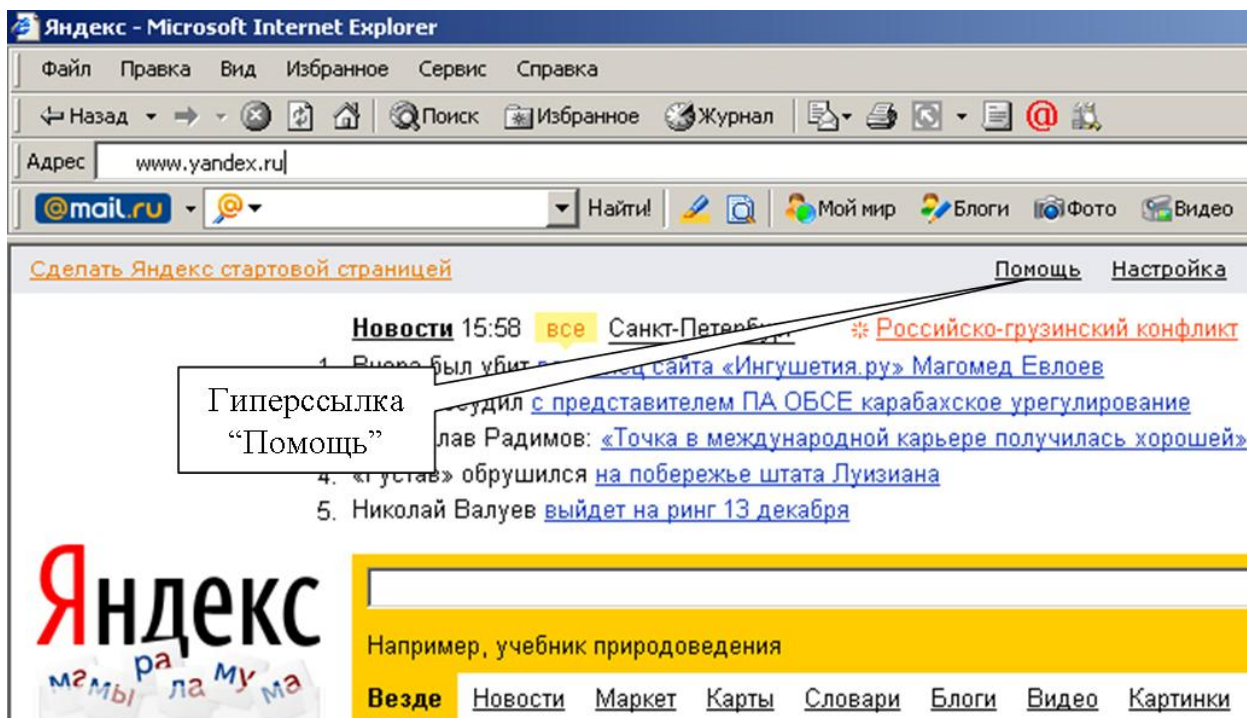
Яндекс - Microsoft Internet Explorer

Файл Правка Вид Избранное Сервис Справка

Назад Поиск Избранное Журнал

Адрес www.yandex.ru

@mail.ru Найти! Мой мир Блоги Фото Видео

Сделать Яндекс стартовой страницей

Помощь Настройка

Новости 15:58 все Санкт-Петерб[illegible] Российско-грузинский конфликт

1. Вчера был убит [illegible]ец сайта «Ингушетия.ру» Магомед Евлоев
2. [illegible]судил с представителем ПА ОБСЕ карабахское урегулирование
3. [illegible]лав Радимов: «Точка в международной карьере получилась хорошей»
4. «Густав» обрушился на побережье штата Луизиана
5. Николай Валуев выйдет на ринг 13 декабря

Гиперссылка "Помощь"

Яндекс
мамы ра ла му ма

Например, учебник природоведения

Везде Новости Маркет Карты Словари Блоги Видео Картинки